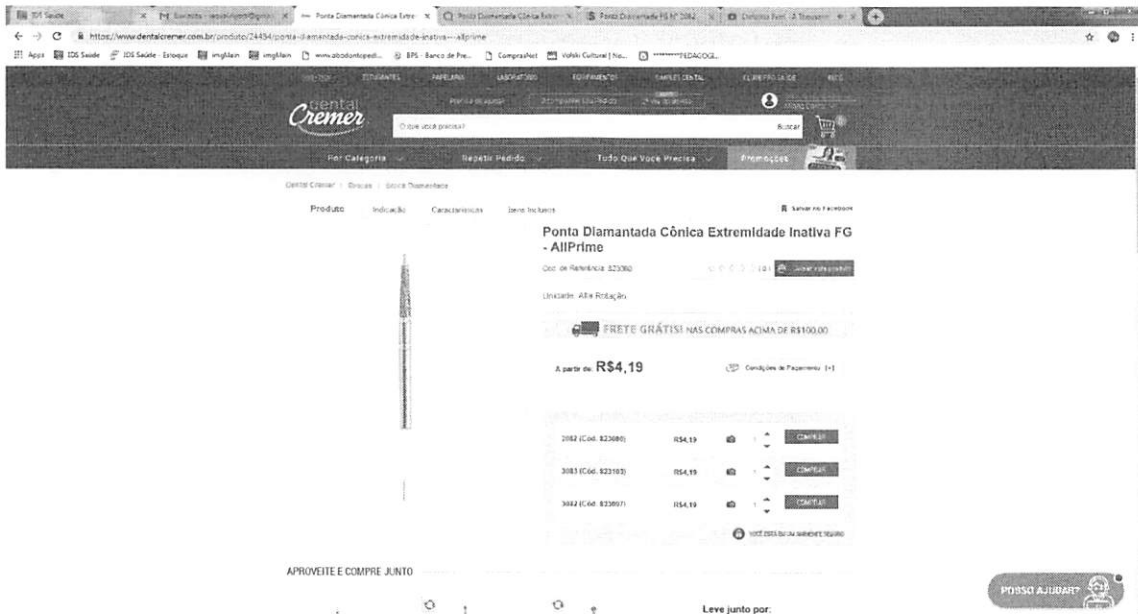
IDS Saúde | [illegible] | Ponta Diamantada Cônica Extre | Ponta Diamantada Cônica Extre | Ponta Diamantada FG Nº 3082 | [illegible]

https://www.dentalcremer.com.br/produto/24434/ponta-diamantada-conica-extremidade-inativa---allprime

Apps | IDS Saúde | IDS Saúde - Estoque | imgMain | imgMain | www.abodontopedi... | BPS - Banco de Pre... | ComprasNet | Volski Cultural | No... | ********PEDAGOG...

Dental Cremer

O que você procura?

Buscar

Por Categoria | Repetir Pedido | Tudo Que Você Precisa | Promoções

Dental Cremer | Brocas | Broca Diamantada

Produto | Indicação | Características | Itens Inclusos

Salvar no Facebook

Ponta Diamantada Cônica Extremidade Inativa FG - AllPrime

Cod. de Referência: $23080

Unidade: Alta Rotação

FRETE GRÁTIS! NAS COMPRAS ACIMA DE R$100,00

A partir de R$4,19

Condições de Pagamento [+]

| 3082 (Cód. $23080) | R$4,19 | 1 | COMPRAR |
|---|---|---|---|
| 3083 (Cód. $23103) | R$4,19 | 1 | COMPRAR |
| 3082 (Cód. $23097) | R$4,19 | 1 | COMPRAR |

VOCÊ ESTÁ EM UM AMBIENTE SEGURO

APROVEITE E COMPRE JUNTO

Leve junto por:

POSSO AJUDAR?